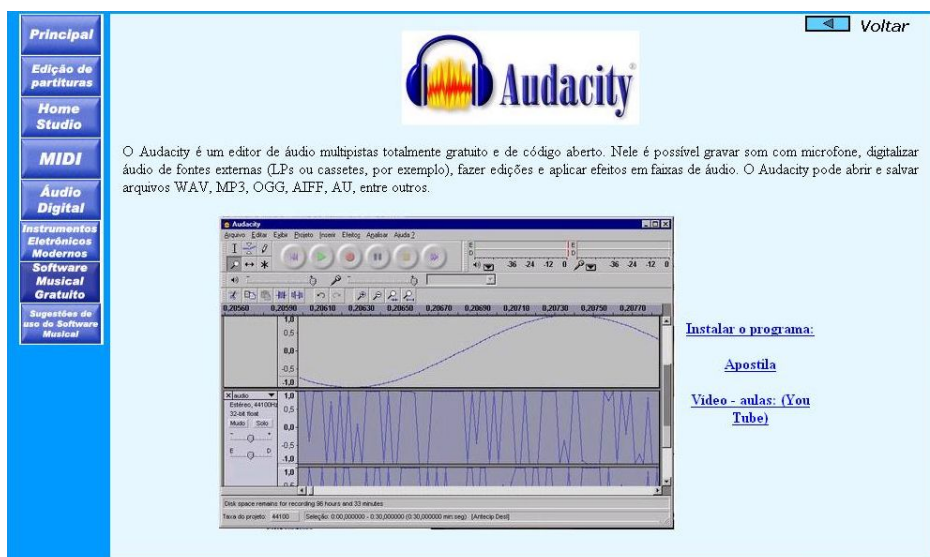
Principal

Edição de partituras

Home Studio

MIDI

Áudio Digital

Instrumentos Eletrônicos Modernos

Software Musical Gratuito

Sugestões de uso do Software Musical

Voltar

Audacity

O Audacity é um editor de áudio multipistas totalmente gratuito e de código aberto. Nele é possível gravar som com microfone, digitalizar áudio de fontes externas (LPs ou cassetes, por exemplo), fazer edições e aplicar efeitos em faixas de áudio. O Audacity pode abrir e salvar arquivos WAV, MP3, OGG, AIFF, AU, entre outros.

Audacity

Arquivo Editar Exibir Projeto Inserir Efeitos Analisar Ajuda ?

-36 -24 -12 0 -36 -24 -12 0

0,20560 0,20590 0,20610 0,20630 0,20650 0,20670 0,20690 0,20710 0,20730 0,20750 0,20770

1,0 0,5 0,0 -0,5 -1,0

audio Estéreo, 44100Hz 32-bit float Mudo Solo

1,0 0,5 0,0 -0,5 -1,0

1,0

Disk space remains for recording 96 hours and 33 minutes

Taxa do projeto: 44100 Seleção: 0:00,000000 - 0:30,000000 (0:30,000000 min:seg) [Antecip Desl]

Instalar o programa:

Apostila

Video - aulas: (You Tube)